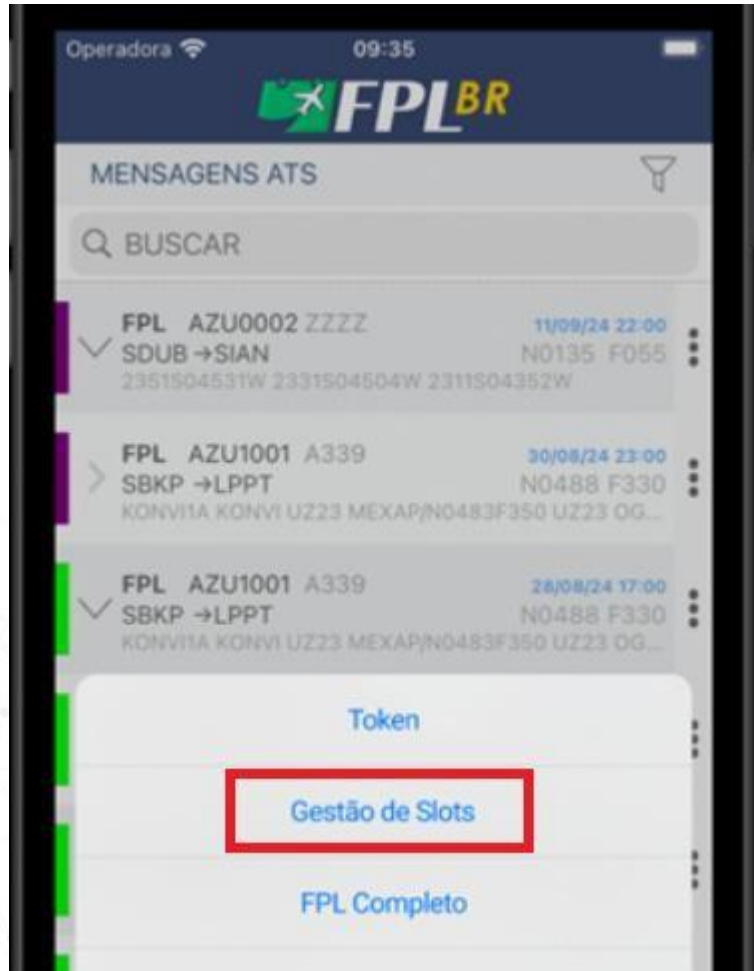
Operadora 09:35

FPL$^{BR}$

MENSAGENS ATS

BUSCAR

FPL AZU0002 ZZZZ
11/09/24 22:00
SDUB →SIAN
N0135 F055
2351S04531W 2331S04504W 2311S04352W

FPL AZU1001 A339
30/08/24 23:00
SBKP →LPPT
N0488 F330
KONVI1A KONVI UZ23 MEXAP/N0483F350 UZ23 OG...

FPL AZU1001 A339
28/08/24 17:00
SBKP →LPPT
N0488 F330
KONVI1A KONVI UZ23 MEXAP/N0483F350 UZ23 OG...

Token

Gestão de Slots

FPL Completo